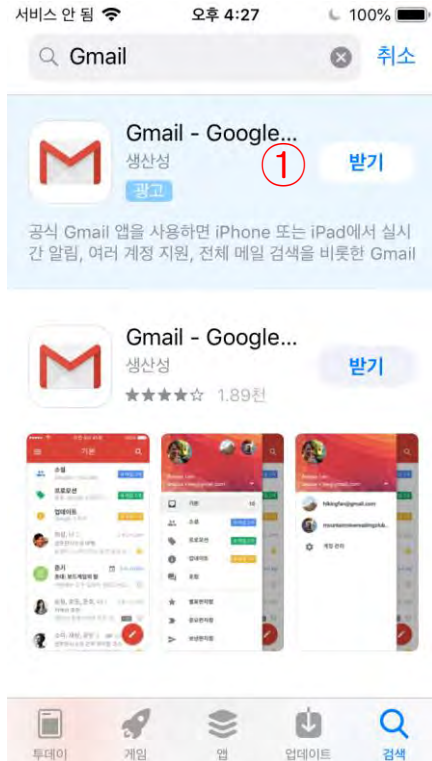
서비스 안 됨 오후 4:27 100%

Gmail 취소

Gmail - Google...
생산성
광고
① 받기

공식 Gmail 앱을 사용하면 iPhone 또는 iPad에서 실시간 알림, 여러 계정 지원, 전체 메일 검색을 비롯한 Gmail

Gmail - Google...
생산성
★★★★☆ 1.89천
받기

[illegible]

투데이 게임 앱 업데이트 검색